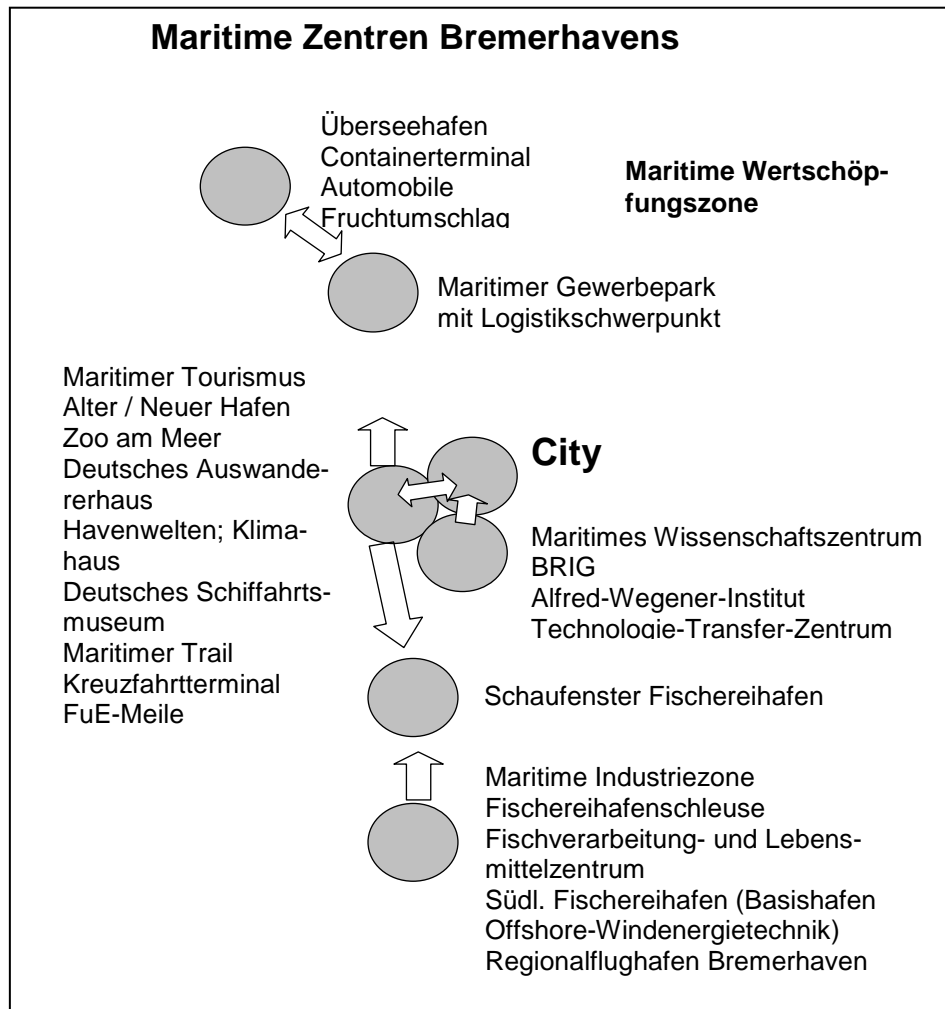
Maritime Zentren Bremerhavens

Überseehafen
Containerterminal
Automobile
Fruchtumschlag

Maritime Wertschöpfungszone

Maritimer Gewerbepark
mit Logistikschwerpunkt

Maritimer Tourismus
Alter / Neuer Hafen
Zoo am Meer
Deutsches Auswandererhaus
Havenwelten; Klimahaus
Deutsches Schiffahrtsmuseum
Maritimer Trail
Kreuzfahrtterminal
FuE-Meile

City

Maritimes Wissenschaftszentrum
BRIG
Alfred-Wegener-Institut
Technologie-Transfer-Zentrum

Schaufenster Fischereihafen

Maritime Industriezone
Fischereihafenschleuse
Fischverarbeitung- und Lebensmittelzentrum
Südl. Fischereihafen (Basishafen
Offshore-Windenergietechnik)
Regionalflughafen Bremerhaven